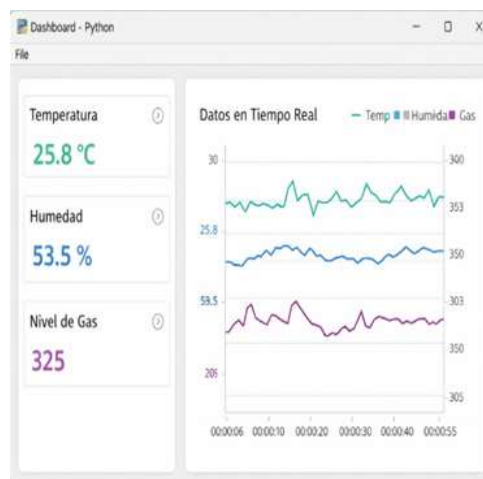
Dashboard - Python
File

Temperatura
25.8 °C

Humedad
53.5 %

Nivel de Gas
325

Datos en Tiempo Real
Temp Humida Gas

30
25.8
53.5
206

300
353
350
303
350
305

00:00:06 00:00:10 00:00:20 00:00:30 00:00:40 00:00:55